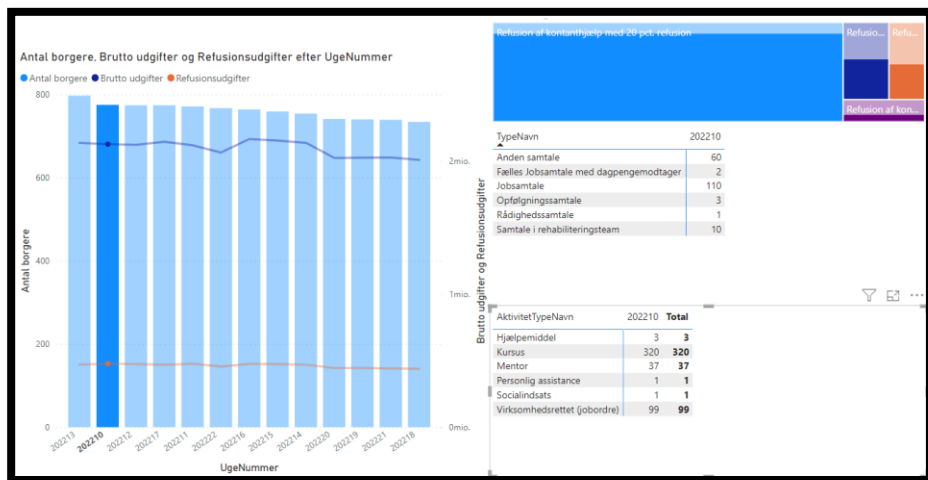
Antal borgere, Brutto udgifter og Refusionsudgifter efter UgeNummer

Antal borgere Brutto udgifter Refusionsudgifter

800
600
400
200
0

Antal borgere

2mio.
1mio.
0mio.

Brutto udgifter og Refusionsudgifter

202213 202210 202212 202217 202211 202222 202216 202215 202214 202220 202219 202221 202218

UgeNummer

Refusion af kontanthjælp med 20 pct. refusion | Refusio... | Refu... | Refusion af kont...

| TypeNavn | 202210 |
|---|---|
| Anden samtale | 60 |
| Fælles Jobsamtale med dagpengemodtager | 2 |
| Jobsamtale | 110 |
| Opfølgningssamtale | 3 |
| Rådighedssamtale | 1 |
| Samtale i rehabiliteringsteam | 10 |

| AktivitetTypeNavn | 202210 | Total |
|---|---|---|
| Hjælpemiddel | 3 | 3 |
| Kursus | 320 | 320 |
| Mentor | 37 | 37 |
| Personlig assistance | 1 | 1 |
| Socialindsats | 1 | 1 |
| Virksomhedsrettet (jobordre) | 99 | 99 |